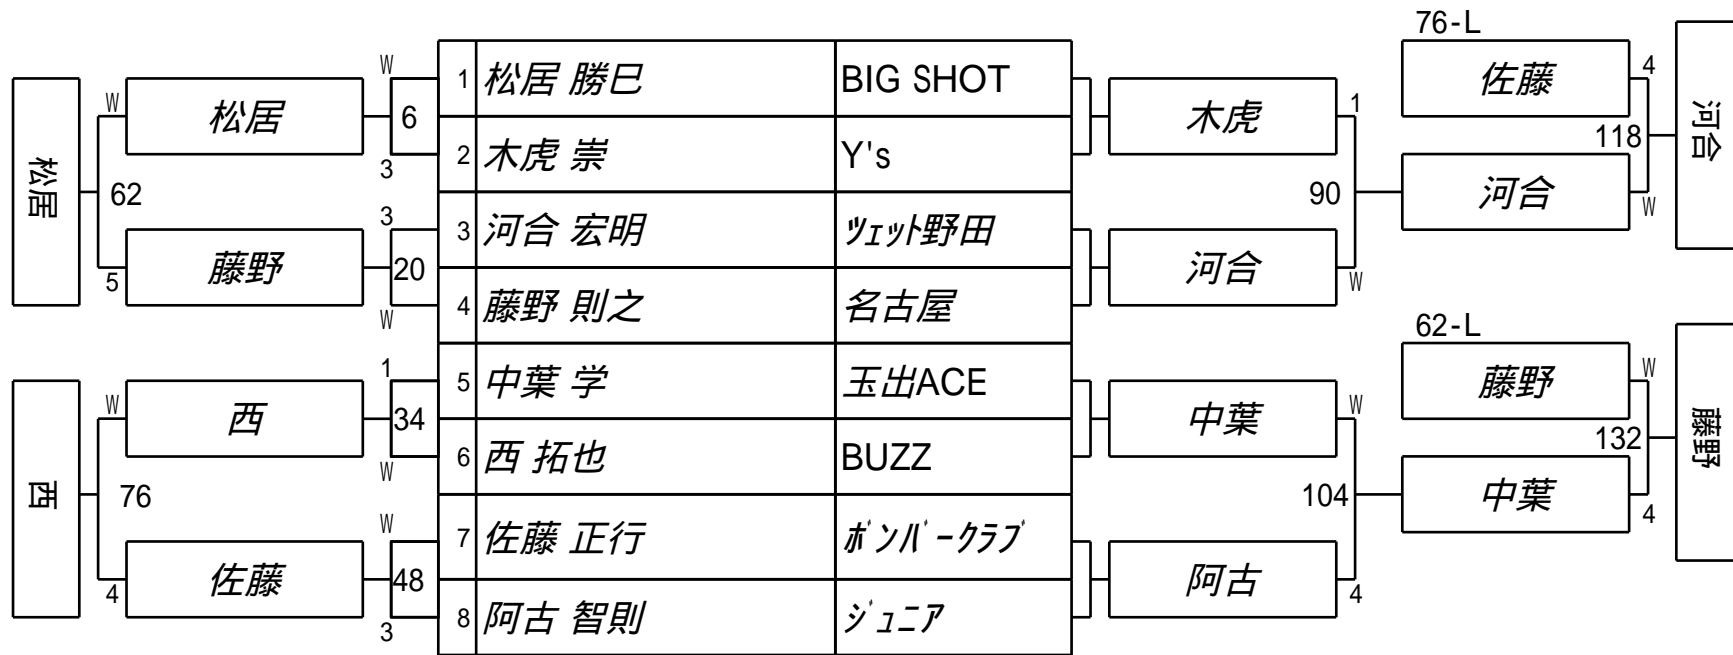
| 1 | 松居 勝巳 | BIG SHOT |
|---|---|---|
| 2 | 木虎 崇 | Y's |
| 3 | 河合 宏明 | ﾂｪｯﾄ野田 |
| 4 | 藤野 則之 | 名古屋 |
| 5 | 中葉 学 | 玉出ACE |
| 6 | 西 拓也 | BUZZ |
| 7 | 佐藤 正行 | ﾎﾞﾝﾊﾞｰｸﾗﾌﾞ |
| 8 | 阿古 智則 | ｼﾞｭﾆｱ |

松居
W
松居
62
5
藤野
W
6
3
3
20
W

西
W
西
76
4
佐藤
1
34
W
W
48
3

木虎
1
90
河合
W
中葉
W
104
阿古
4

76-L
佐藤
4
118
河合
W
河合

62-L
藤野
W
132
中葉
4
藤野